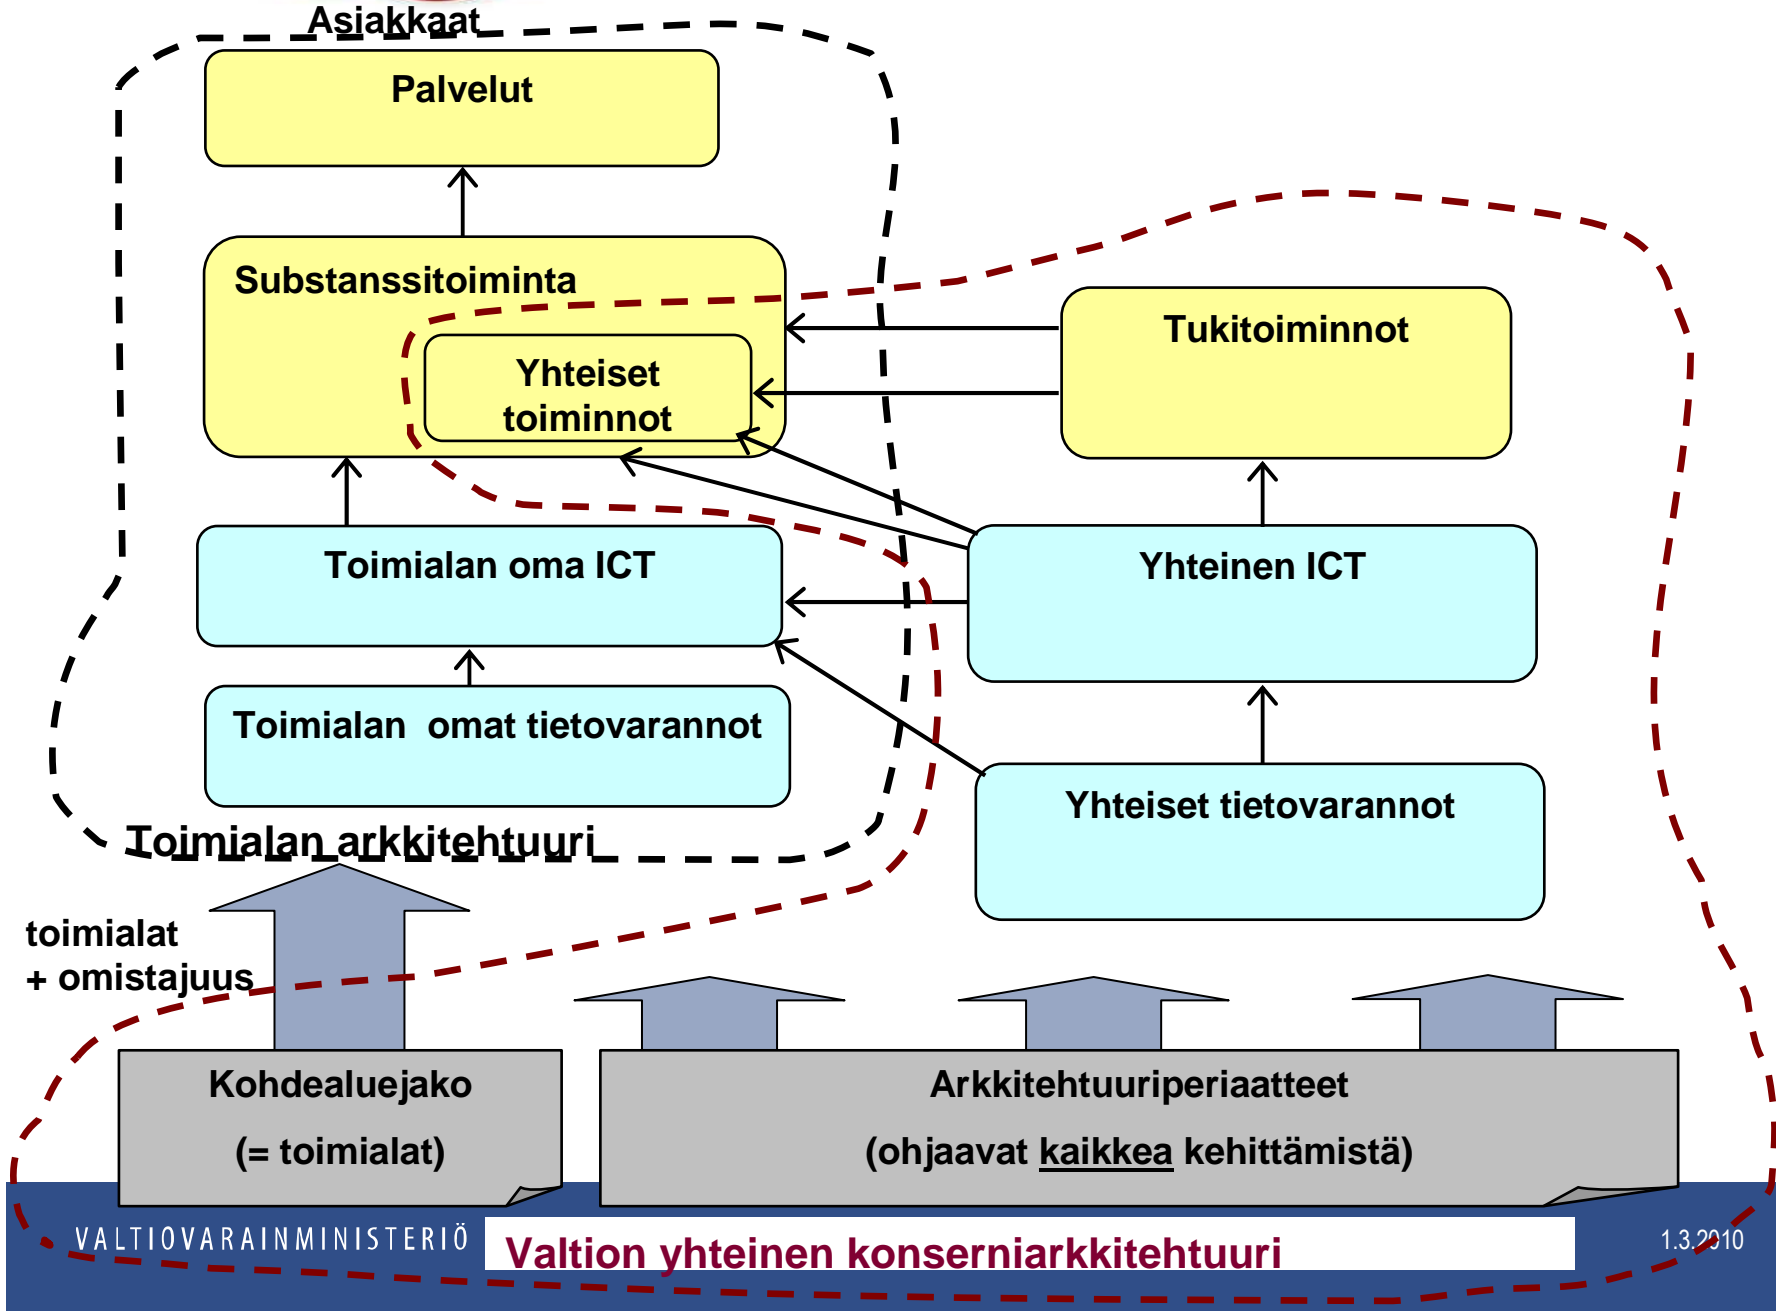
Asiakkaat

Palvelut

Substanssitoiminta

Yhteiset toiminnot

Tukitoiminnot

Toimialan oma ICT

Yhteinen ICT

Toimialan omat tietovarannot

Yhteiset tietovarannot

Toimialan arkkitehtuuri

toimialat
+ omistajuus

Kohdealuejako
(= toimialat)

Arkkitehtuuriperiaatteet
(ohjaavat kaikkea kehittämistä)

VALTIOVARAINMINISTERIÖ

Valtion yhteinen konserniarkkitehtuuri

1.3.2010